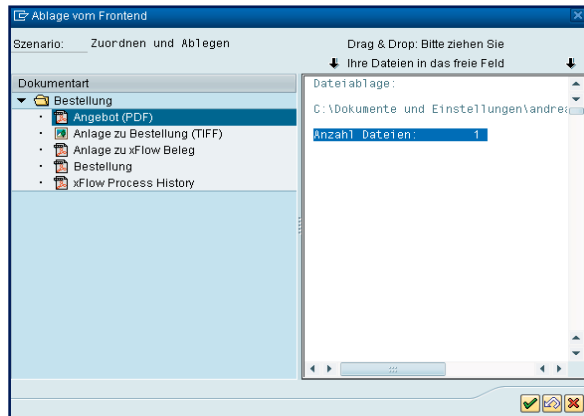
Ablage vom Frontend

Szenario: Zuordnen und Ablegen

Drag & Drop: Bitte ziehen Sie
Ihre Dateien in das freie Feld

Dokumentart
Bestellung
Angebot (PDF)
Anlage zu Bestellung (TIFF)
Anlage zu xFlow Beleg
Bestellung
xFlow Process History

Dateiablage:

C:\Dokumente und Einstellungen\andrea

Anzahl Dateien: 1